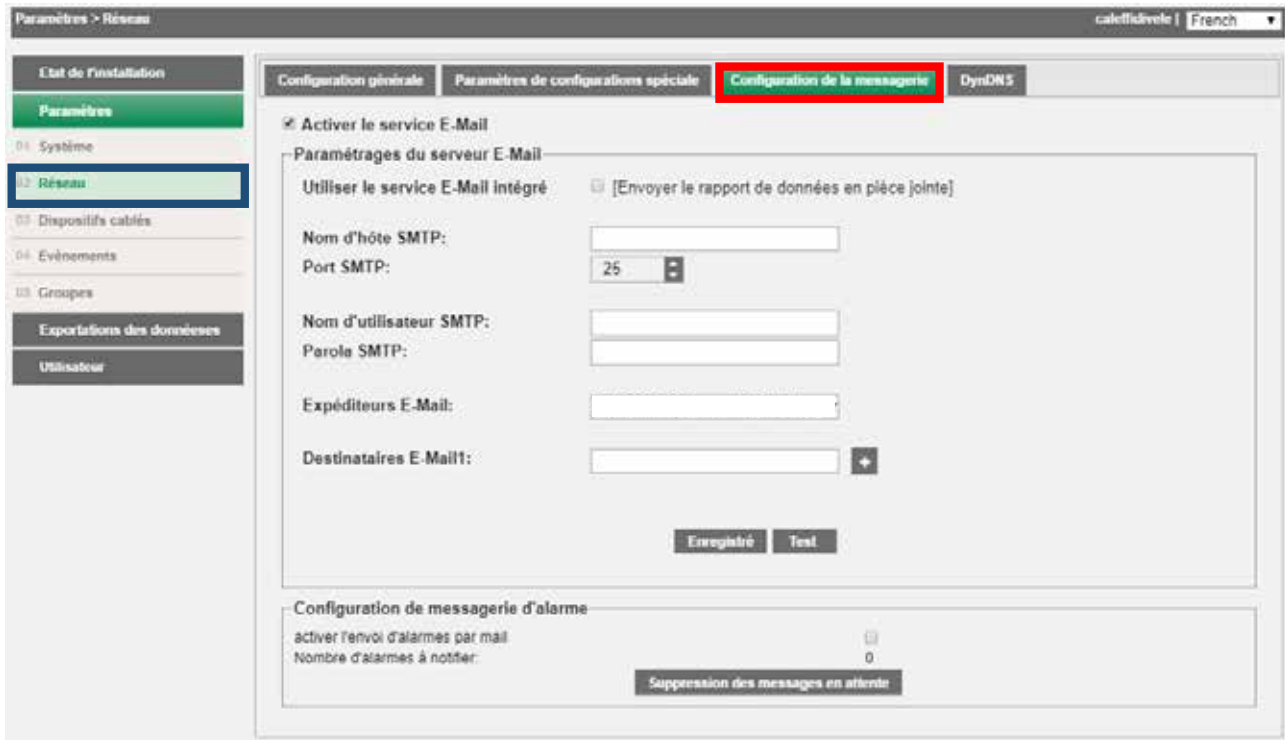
Paramètres > Réseau

caleffidivele | French

Etat de l'installation
Paramètres
01 Système
02 Réseau
03 Dispositifs cablés
04 Evènements
05 Groupes
Exportations des donnéeses
Utilisateur

Configuration générale
Paramètres de configurations spéciale
Configuration de la messagerie
DynDNS

Activer le service E-Mail

Paramétrages du serveur E-Mail

Utiliser le service E-Mail intégré
[Envoyer le rapport de données en pièce jointe]

Nom d'hôte SMTP:
Port SMTP:
25

Nom d'utilisateur SMTP:
Parola SMTP:

Expéditeurs E-Mail:

Destinataires E-Mail1:

Enregistré
Test

Configuration de messagerie d'alarme
activer l'envoi d'alarmes par mail
Nombre d'alarmes à notifier:
0
Suppression des messages en attente